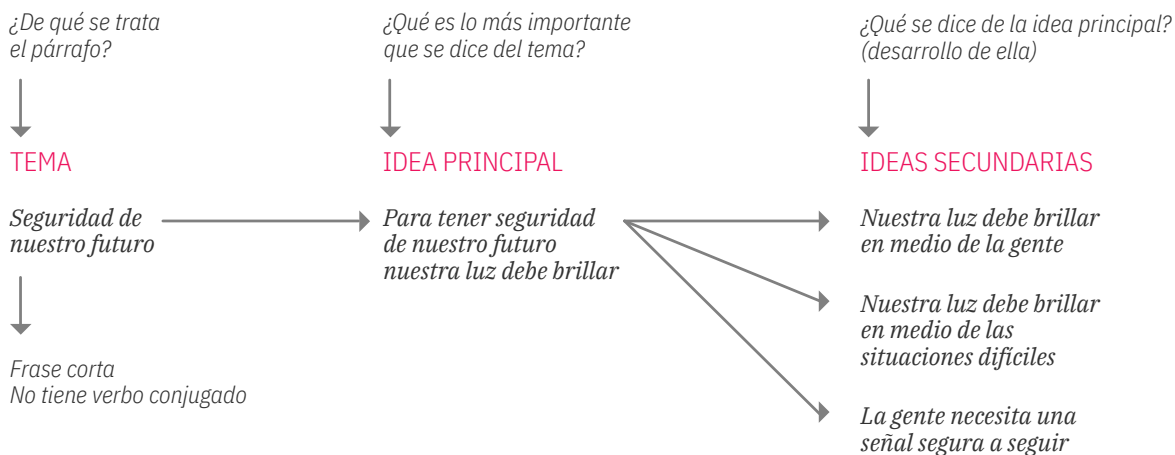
¿De qué se trata el párrafo?

TEMA

Seguridad de nuestro futuro

Frase corta
No tiene verbo conjugado

¿Qué es lo más importante que se dice del tema?

IDEA PRINCIPAL

Para tener seguridad de nuestro futuro nuestra luz debe brillar

¿Qué se dice de la idea principal? (desarrollo de ella)

IDEAS SECUNDARIAS

Nuestra luz debe brillar en medio de la gente

Nuestra luz debe brillar en medio de las situaciones difíciles

La gente necesita una señal segura a seguir